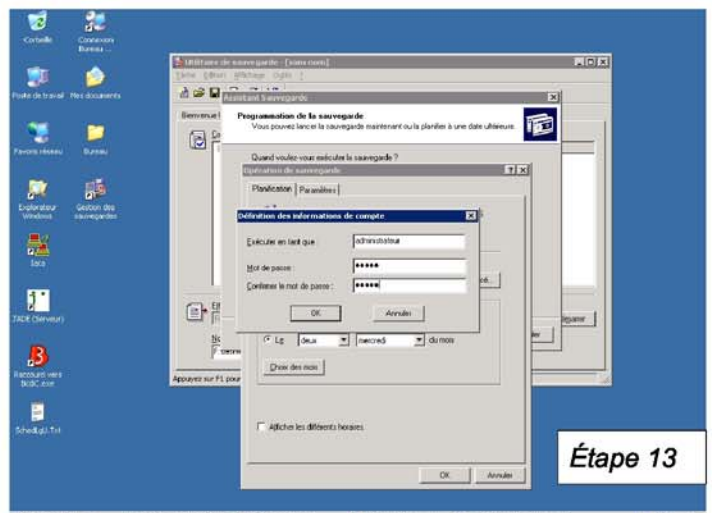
Corbeille
Connexion Bureau ...
Poste de travail
Mes documents
Favoris réseau
Bureau
Explorateur Windows
Gestion des sauvegardes
Sxca
JADE (Serveur)
Raccourci vers BdC.exe
SchedLgU.Txt

Utilitaire de sauvegarde - [sans nom]
Tâche Édition Affichage Outils ?
Bienvenue !

Assistant Sauvegarde
Programmation de la sauvegarde
Vous pouvez lancer la sauvegarde maintenant ou la planifier à une date ultérieure.
Quand voulez-vous exécuter la sauvegarde ?

Opération de sauvegarde
Planification
Paramètres

Définition des informations de compte
Exécuter en tant que :
administrateur
Mot de passe :
•••••
Confirmer le mot de passe :
•••••
OK
Annuler

Le
deux
mercredi
du mois
Choix des mois
Afficher les différents horaires
OK
Annuler

Appuyez sur F1 pour

Étape 13